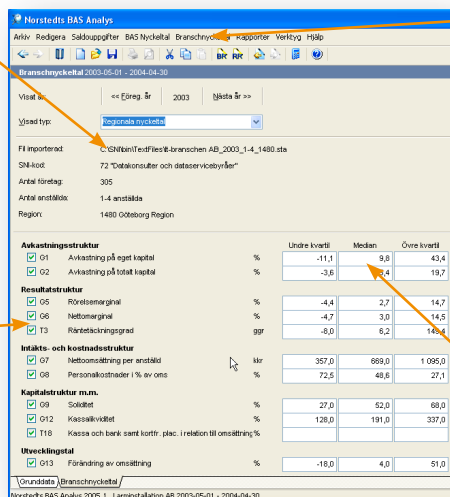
Norstedts BAS Analys

Arkiv Redigera Saldouppgifter BAS Nyckeltal Branschnyckeltal Rapporter Verktyg Hjälp

Branschnyckeltal 2003-05-01 - 2004-04-30

Visat år: << Föreg. år 2003 Nästa år >>

Visad typ: Regionala nyckeltal

Fil importerad: C:\SNbin\TextFiles\It-branschen AB_2003_1-4_1480.sta

SNI-kod: 72 "Datakonsulter och dataservicebyråer"

Antal företag: 305

Antal anställda: 1-4 anställda

Region: 1480 Göteborg Region

| | | | Undre kvartil | Median | Övre kvartil |
|---|---|---|---|---|---|
| **Avkastningsstruktur** | | | | | |
| G1 | Avkastning på eget kapital | % | -11,1 | 9,8 | 43,4 |
| G2 | Avkastning på totalt kapital | % | -3,6 | 5,4 | 19,7 |
| **Resultatstruktur** | | | | | |
| G5 | Rörelsemarginal | % | -4,4 | 2,7 | 14,7 |
| G6 | Nettomarginal | % | -4,7 | 3,0 | 14,5 |
| T3 | Räntetäckningsgrad | ggr | -8,0 | 6,2 | 14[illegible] |
| **Intäkts- och kostnadsstruktur** | | | | | |
| G7 | Nettoomsättning per anställd | kkr | 357,0 | 669,0 | 1 095,0 |
| G8 | Personalkostnader i % av oms | % | 72,5 | 48,6 | 27,1 |
| **Kapitalstruktur m.m.** | | | | | |
| G9 | Soliditet | % | 27,0 | 52,0 | 68,0 |
| G12 | Kassalikviditet | % | 128,0 | 191,0 | 337,0 |
| T18 | Kassa och bank samt kortfr. plac. i relation till omsättning | % | | | |
| **Utvecklingstal** | | | | | |
| G13 | Förändring av omsättning | % | -18,0 | 4,0 | 51,0 |

Grunddata Branschnyckeltal

Norstedts BAS Analys 2005.1 Larminstallation AB 2003-05-01 - 2004-04-30